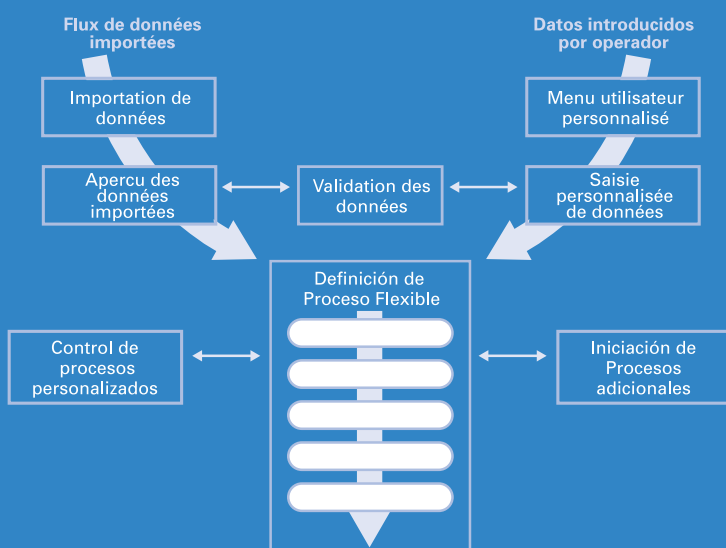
Flux de données importées

Datos introducidos por operador

Importation de données

Menu utilisateur personnalisé

Apercu des données importées

Validation des données

Saisie personnalisée de données

Definición de Proceso Flexible

Control de procesos personalizados

Iniciación de Procesos adicionales